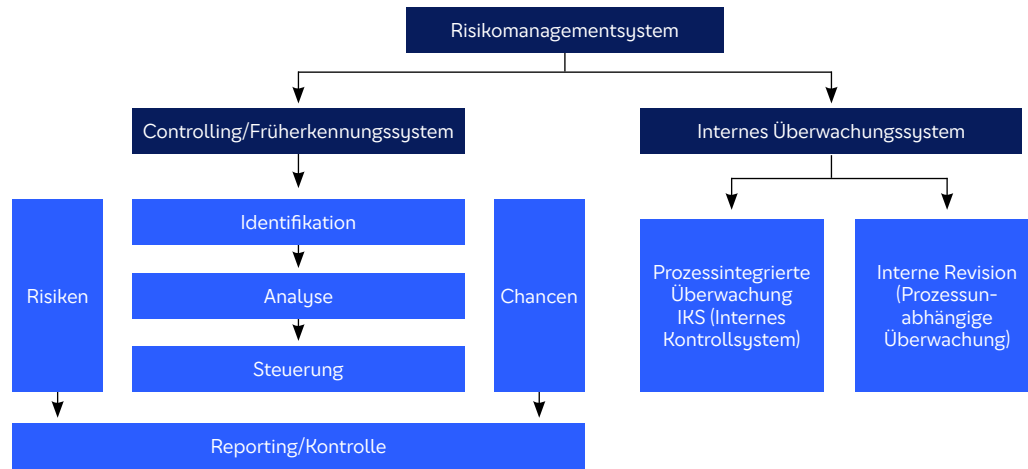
Risikomanagementsystem

Controlling/Früherkennungssystem

Internes Überwachungssystem

Risiken

Identifikation

Analyse

Steuerung

Chancen

Prozessintegrierte Überwachung IKS (Internes Kontrollsystem)

Interne Revision (Prozessunabhängige Überwachung)

Reporting/Kontrolle